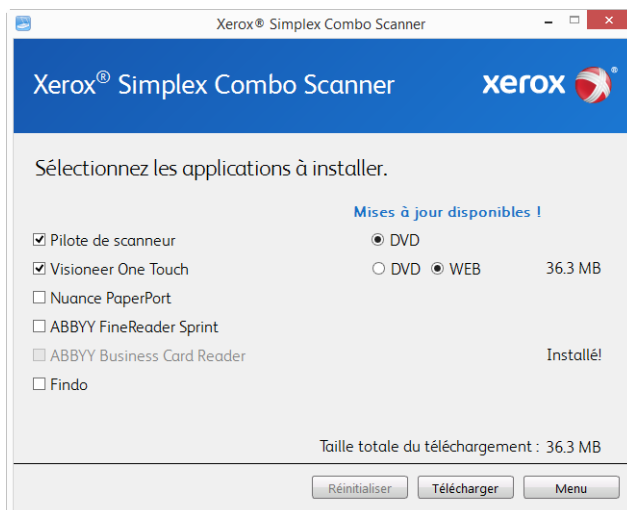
Xerox® Simplex Combo Scanner

Xerox® Simplex Combo Scanner

xerox

Sélectionnez les applications à installer.

Mises à jour disponibles !

☑ Pilote de scanneur ◉ DVD

☑ Visioneer One Touch ○ DVD ◉ WEB 36.3 MB

☐ Nuance PaperPort

☐ ABBYY FineReader Sprint

☐ ABBYY Business Card Reader Installé!

☐ Findo

Taille totale du téléchargement : 36.3 MB

Réinitialiser Télécharger Menu